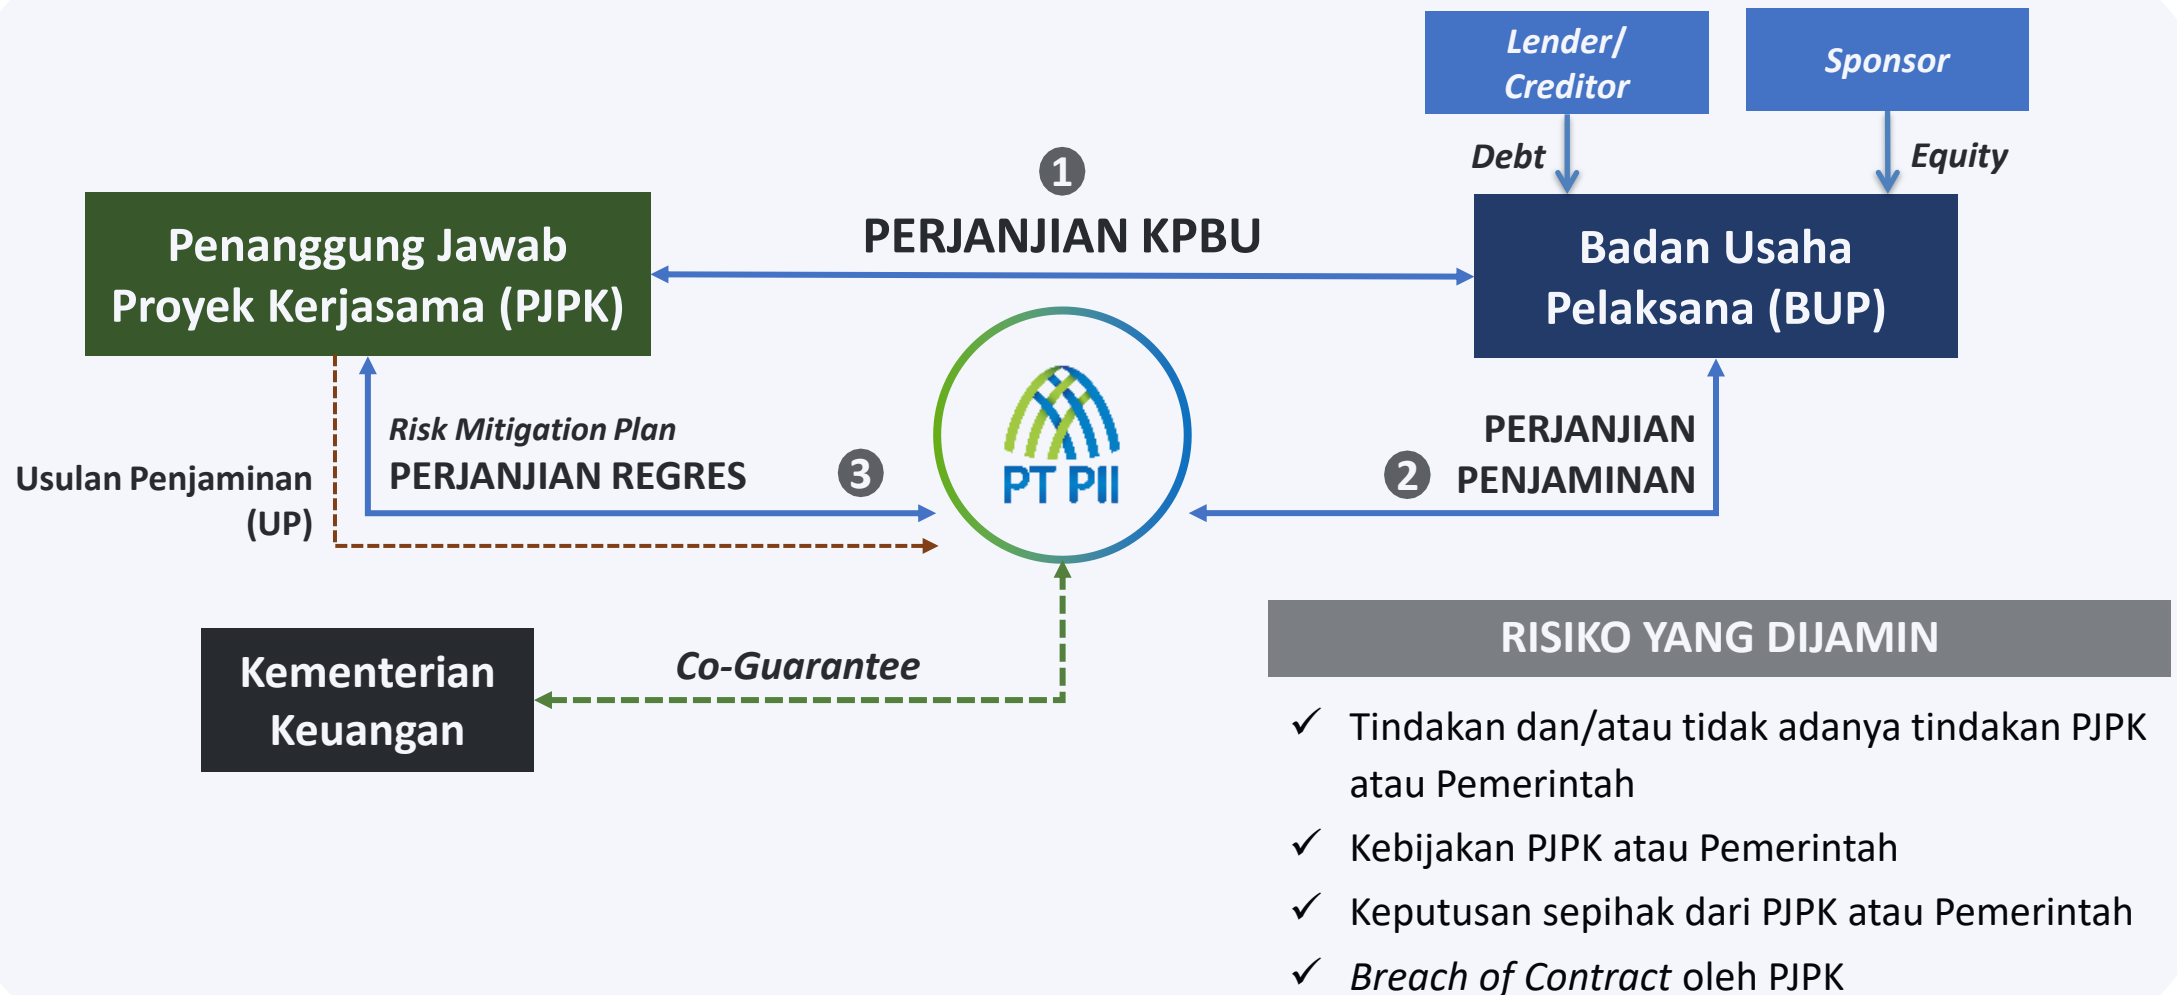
Lender/ Creditor

Sponsor

Debt

Equity

1

PERJANJIAN KPBU

Penanggung Jawab Proyek Kerjasama (PJPK)

Badan Usaha Pelaksana (BUP)

Risk Mitigation Plan

PERJANJIAN REGRES

3

Usulan Penjaminan (UP)

PT PII

PERJANJIAN PENJAMINAN

2

Kementerian Keuangan

Co-Guarantee

RISIKO YANG DIJAMIN

✓ Tindakan dan/atau tidak adanya tindakan PJPK atau Pemerintah

✓ Kebijakan PJPK atau Pemerintah

✓ Keputusan sepihak dari PJPK atau Pemerintah

✓ Breach of Contract oleh PJPK